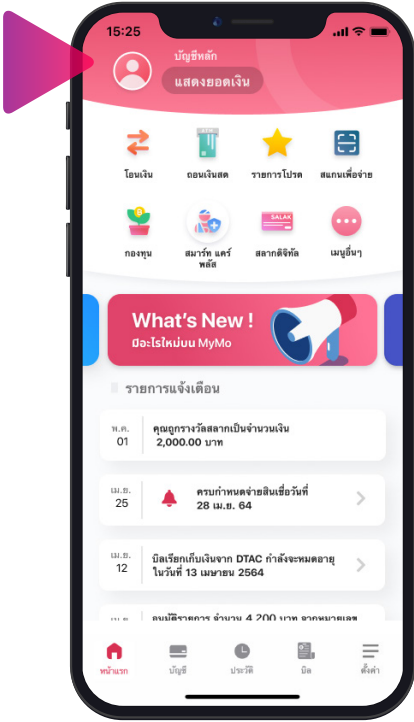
15:25

บัญชีหลัก

แสดงยอดเงิน

โอนเงิน

ถอนเงินสด

รายการโปรด

สแกนเพื่อจ่าย

กองทุน

สมาร์ท แคร์ พลัส

SALAK

สลากดิจิทัล

เมนูอื่นๆ

What's New !

มีอะไรใหม่บน MyMo

รายการแจ้งเตือน

พ.ค.
01

คุณถูกรางวัลสลากเป็นจำนวนเงิน 2,000.00 บาท

เม.ย.
25

ครบกำหนดจ่ายสินเชื่อวันที่ 28 เม.ย. 64

เม.ย.
12

บิลเรียกเก็บเงินจาก DTAC กำลังจะหมดอายุ ในวันที่ 13 เมษายน 2564

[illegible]

หน้าแรก

บัญชี

ประวัติ

บิล

ตั้งค่า